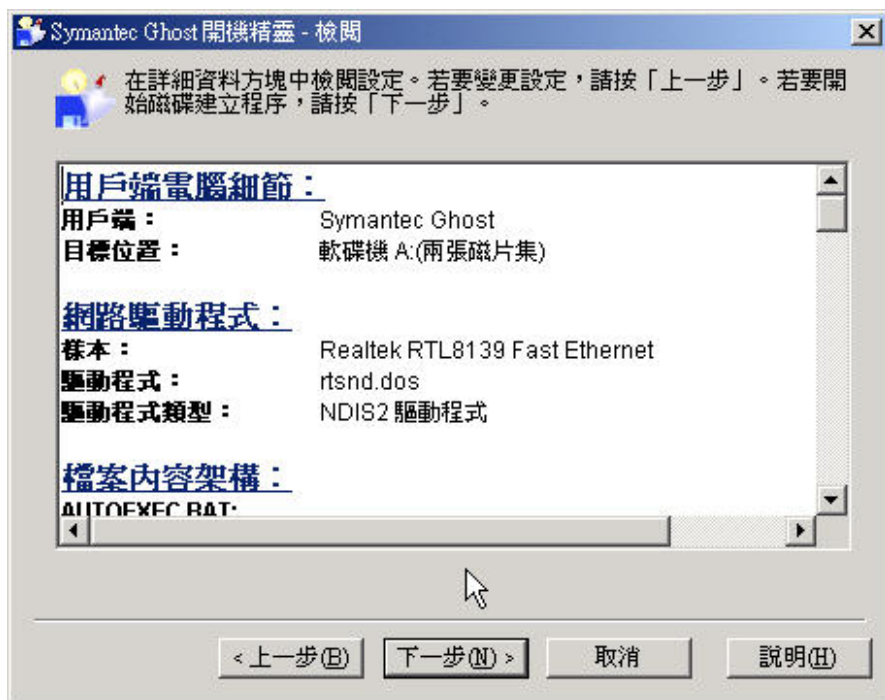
Symantec Ghost 開機精靈 - 檢閱

在詳細資料方塊中檢閱設定。若要變更設定，請按「上一步」。若要開始磁碟建立程序，請按「下一步」。

用戶端電腦細節：
用戶端： Symantec Ghost
目標位置： 軟碟機 A:(兩張磁片集)

網路驅動程式：
樣本： Realtek RTL8139 Fast Ethernet
驅動程式： rtsnd.dos
驅動程式類型： NDIS2 驅動程式

檔案內容架構：
AUTOEXEC.BAT:

< 上一步(B) 下一步(N) > 取消 說明(H)